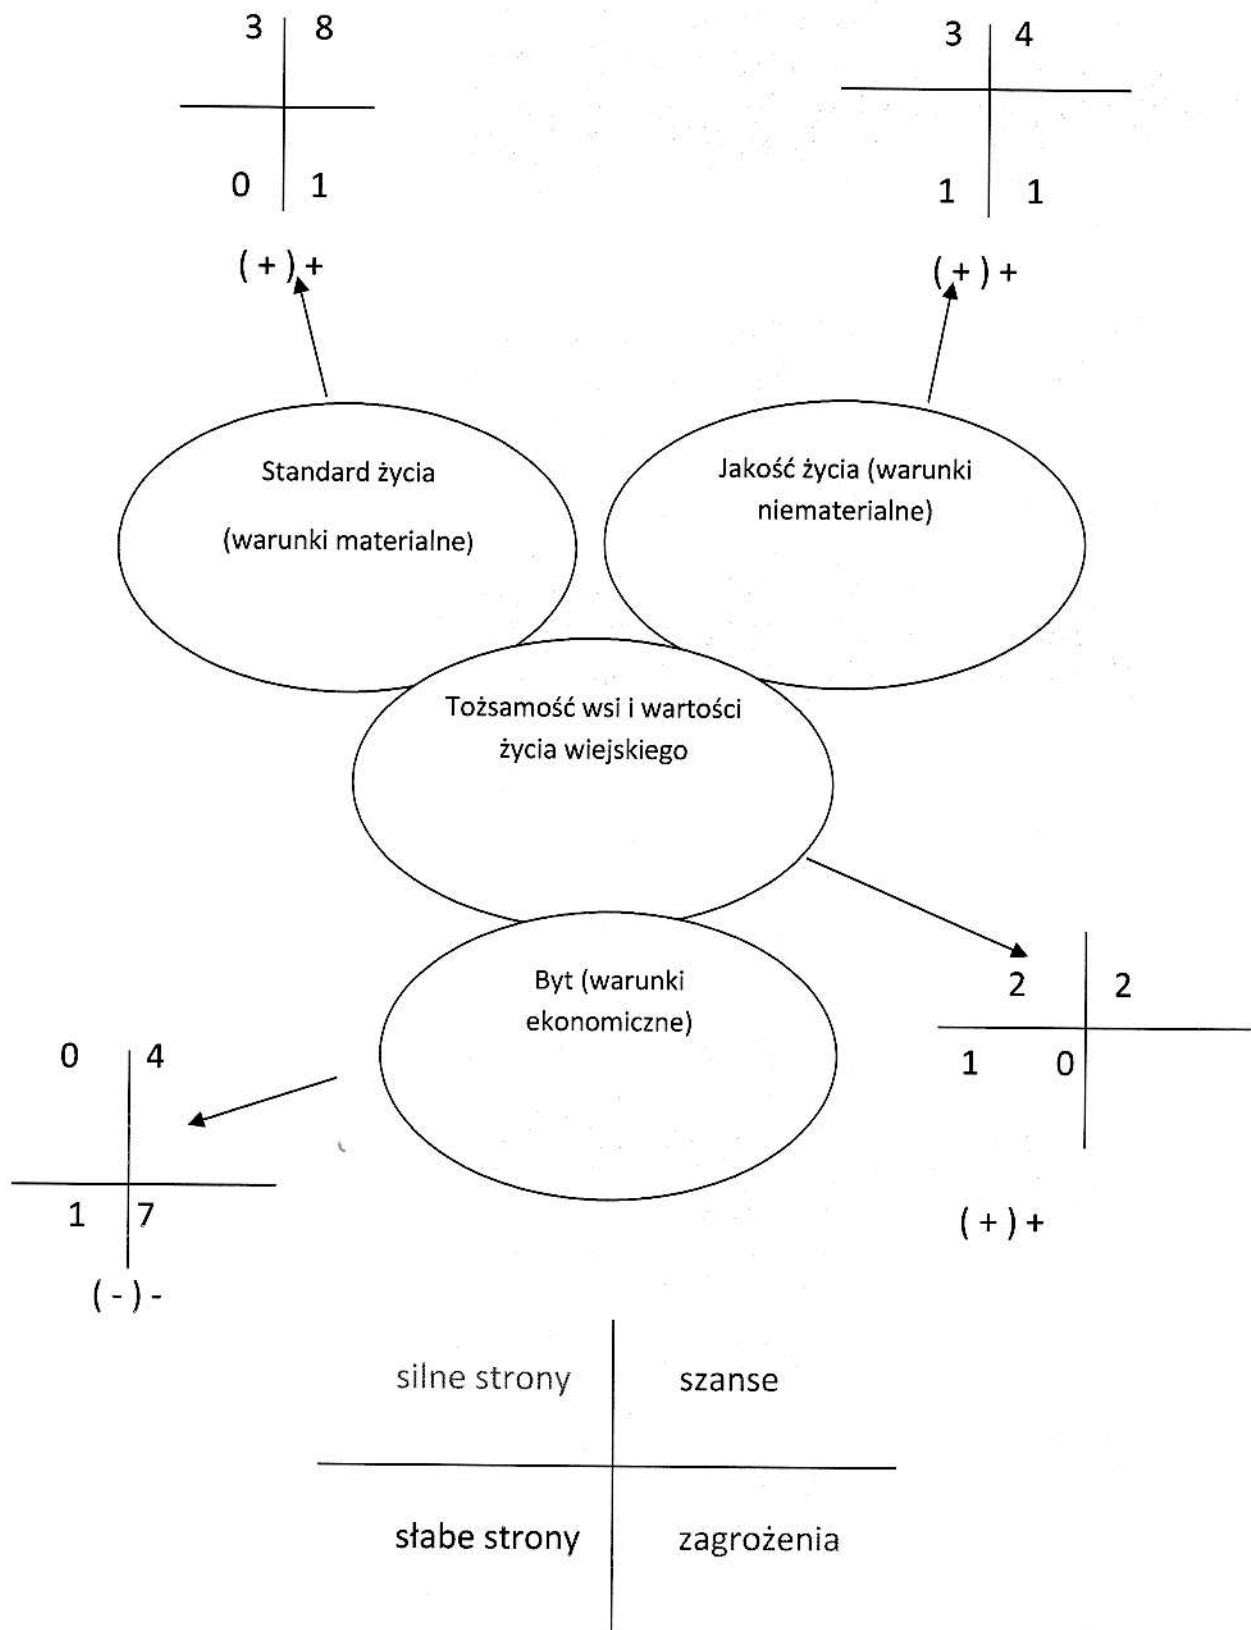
| 3 | 8 |
|---|---|
| 0 | 1 |

( + ) +

| 3 | 4 |
|---|---|
| 1 | 1 |

( + ) +

Standard życia

(warunki materialne)

Jakość życia (warunki niematerialne)

Tożsamość wsi i wartości życia wiejskiego

| 2 | 2 |
|---|---|
| 1 0 | |

( + ) +

Byt (warunki ekonomiczne)

| 0 | 4 |
|---|---|
| 1 | 7 |

( - ) -

| silne strony | szanse |
|---|---|
| słabe strony | zagrożenia |